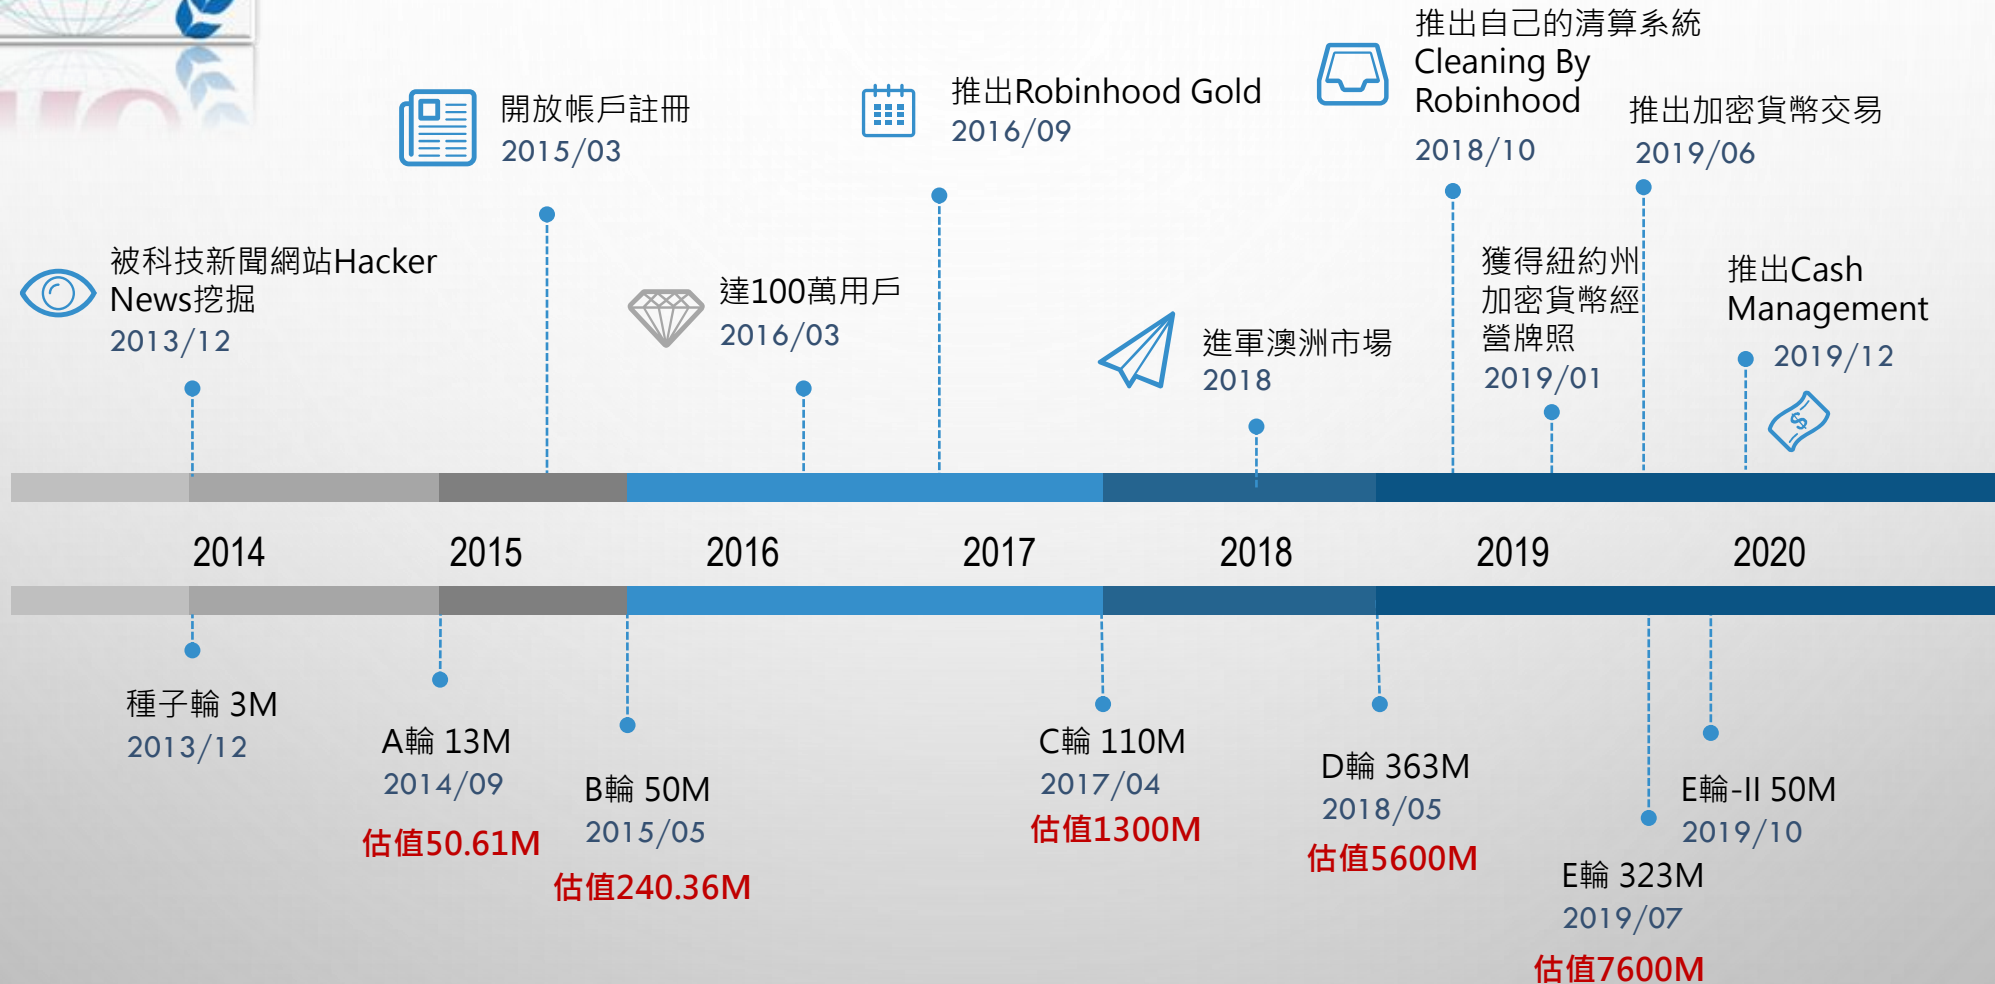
推出自己的清算系統 Cleaning By Robinhood
2018/10

開放帳戶註冊
2015/03

推出Robinhood Gold
2016/09

推出加密貨幣交易
2019/06

被科技新聞網站Hacker News挖掘
2013/12

達100萬用戶
2016/03

進軍澳洲市場
2018

獲得紐約州加密貨幣經營牌照
2019/01

推出Cash Management
2019/12

2014
2015
2016
2017
2018
2019
2020

種子輪 3M
2013/12

A輪 13M
2014/09
估值50.61M

B輪 50M
2015/05
估值240.36M

C輪 110M
2017/04
估值1300M

D輪 363M
2018/05
估值5600M

E輪-II 50M
2019/10

E輪 323M
2019/07
估值7600M